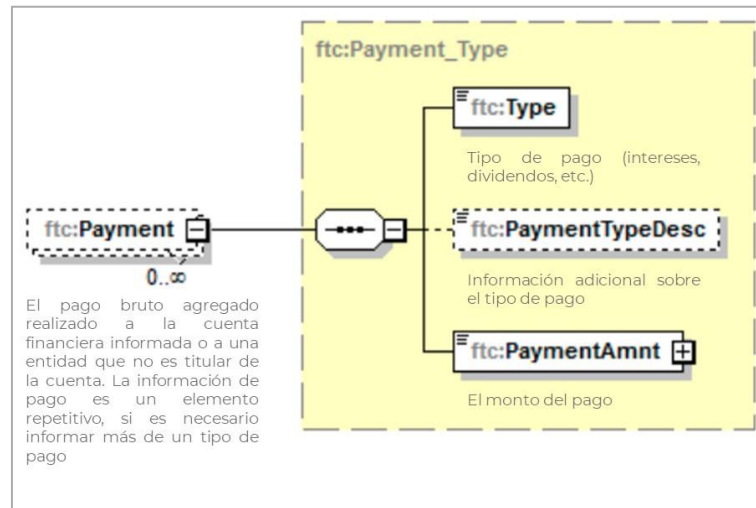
ftc:Payment_Type

ftc:Type

Tipo de pago (intereses, dividendos, etc.)

ftc:Payment

$0..\infty$

El pago bruto agregado realizado a la cuenta financiera informada o a una entidad que no es titular de la cuenta. La información de pago es un elemento repetitivo, si es necesario informar más de un tipo de pago

ftc:PaymentTypeDesc

Información adicional sobre el tipo de pago

ftc:PaymentAmnt

El monto del pago